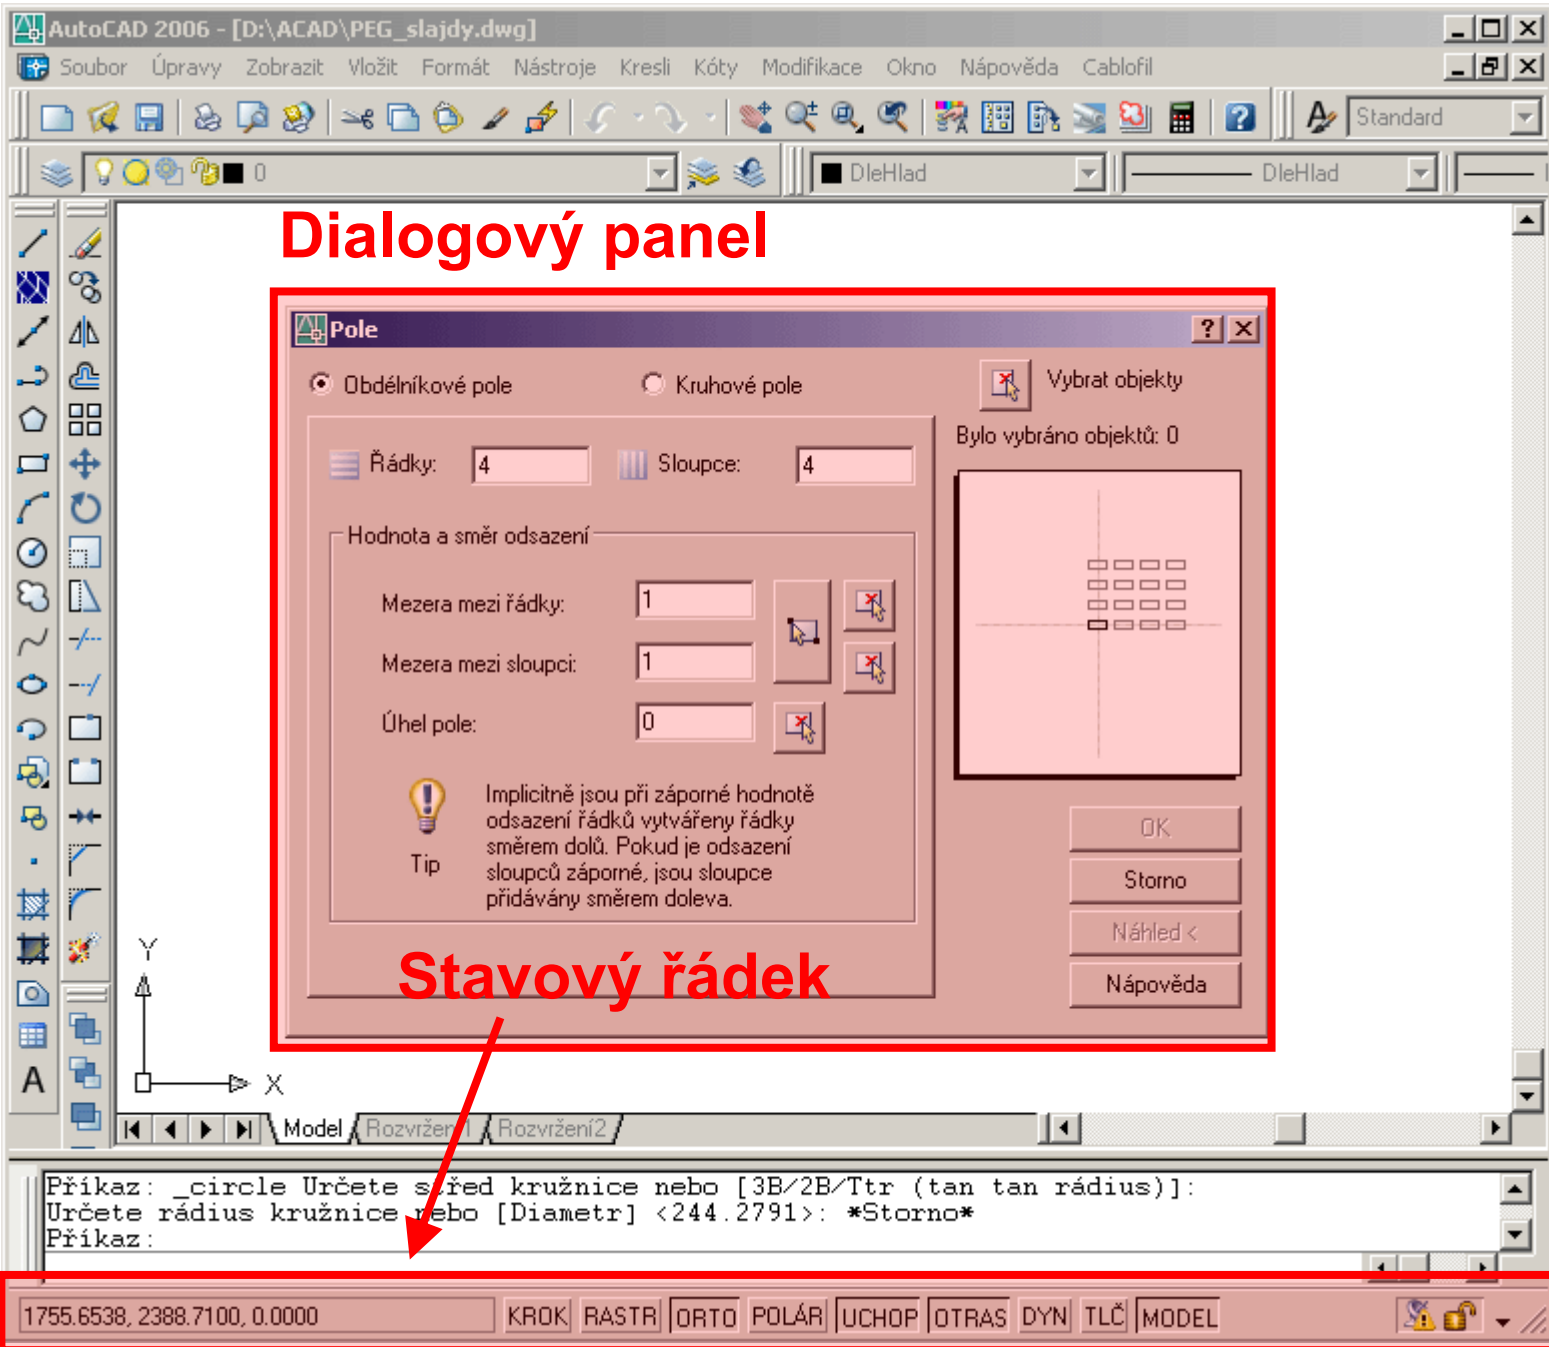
AutoCAD 2006 - [D:\ACAD\PEG_slajdy.dwg]

Soubor Úpravy Zobrazit Vložit Formát Nástroje Kresli Kóty Modifikace Okno Nápověda Cablofil

Standard

0

DleHlad

DleHlad

Dialogový panel

Pole

Obdélníkové pole

Kruhové pole

Vybrat objekty

Bylo vybráno objektů: 0

Řádky: 4

Sloupce: 4

Hodnota a směr odsazení

Mezera mezi řádky: 1

Mezera mezi sloupci: 1

Úhel pole: 0

Tip

Implicitně jsou při záporné hodnotě odsazení řádků vytvářeny řádky směrem dolů. Pokud je odsazení sloupců záporné, jsou sloupce přidávány směrem doleva.

OK

Storno

Náhled <

Nápověda

Stavový řádek

Y

X

Model Rozvržení1 Rozvržení2

Příkaz: _circle Určete střed kružnice nebo [3B/2B/Ttr (tan tan rádius)]:
Určete rádius kružnice nebo [Diametr] <244.2791>: *Storno*
Příkaz:

1755.6538, 2388.7100, 0.0000 KROK RASTR ORTO POLÁR UCHOP OTRAS DYN TLČ MODEL